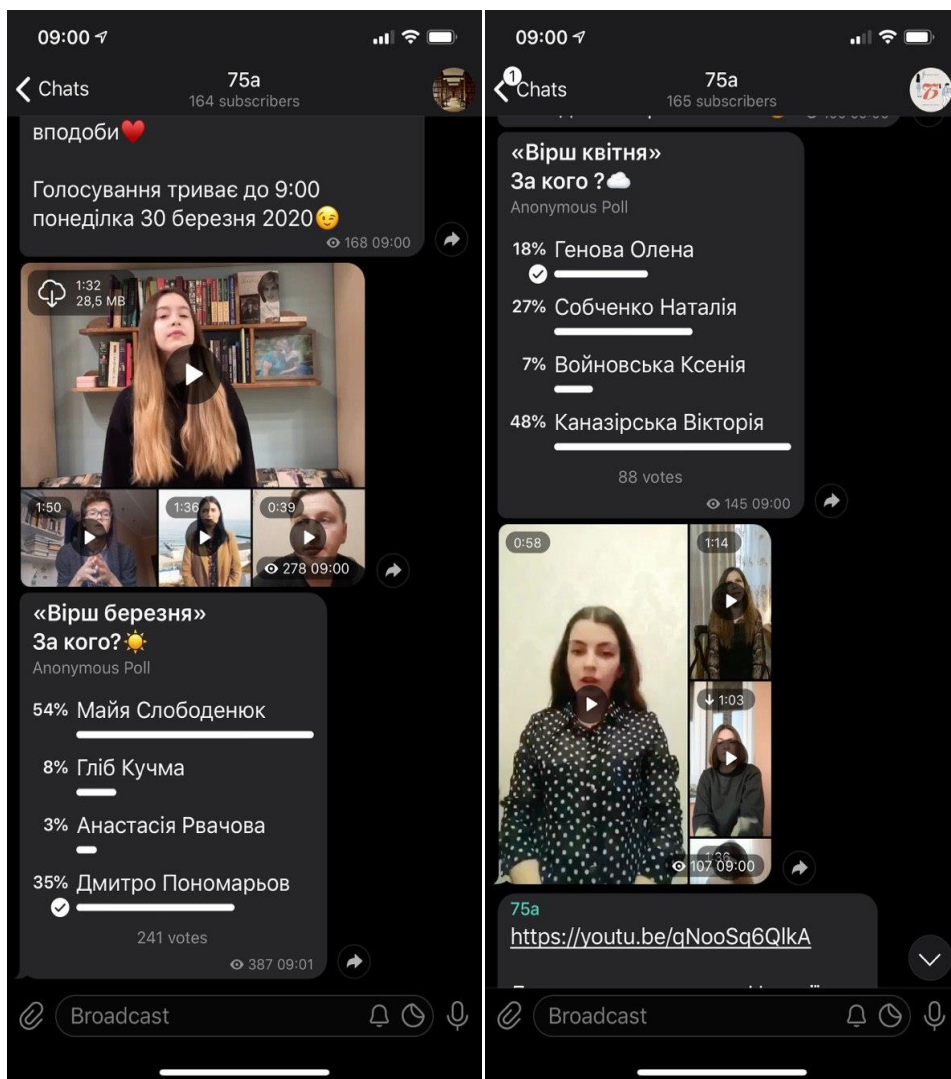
09:00
Chats
75a
164 subscribers

вподоби❤️

Голосування триває до 9:00 понеділка 30 березня 2020😉
168 09:00

1:32
28,5 MB
1:50
1:36
0:39
278 09:00

«Вірш березня»
За кого?☀️
Anonymous Poll
54% Майя Слободенюк
8% Гліб Кучма
3% Анастасія Рвачова
35% Дмитро Пономарьов
241 votes
387 09:01

Broadcast

09:00
1
Chats
75a
165 subscribers

«Вірш квітня»
За кого ?☁️
Anonymous Poll
18% Генова Олена
27% Собченко Наталія
7% Войновська Ксенія
48% Каназірська Вікторія
88 votes
145 09:00

0:58
1:14
1:03
107 09:00

75a
https://youtu.be/qNooSq6QlkA

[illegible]

Broadcast